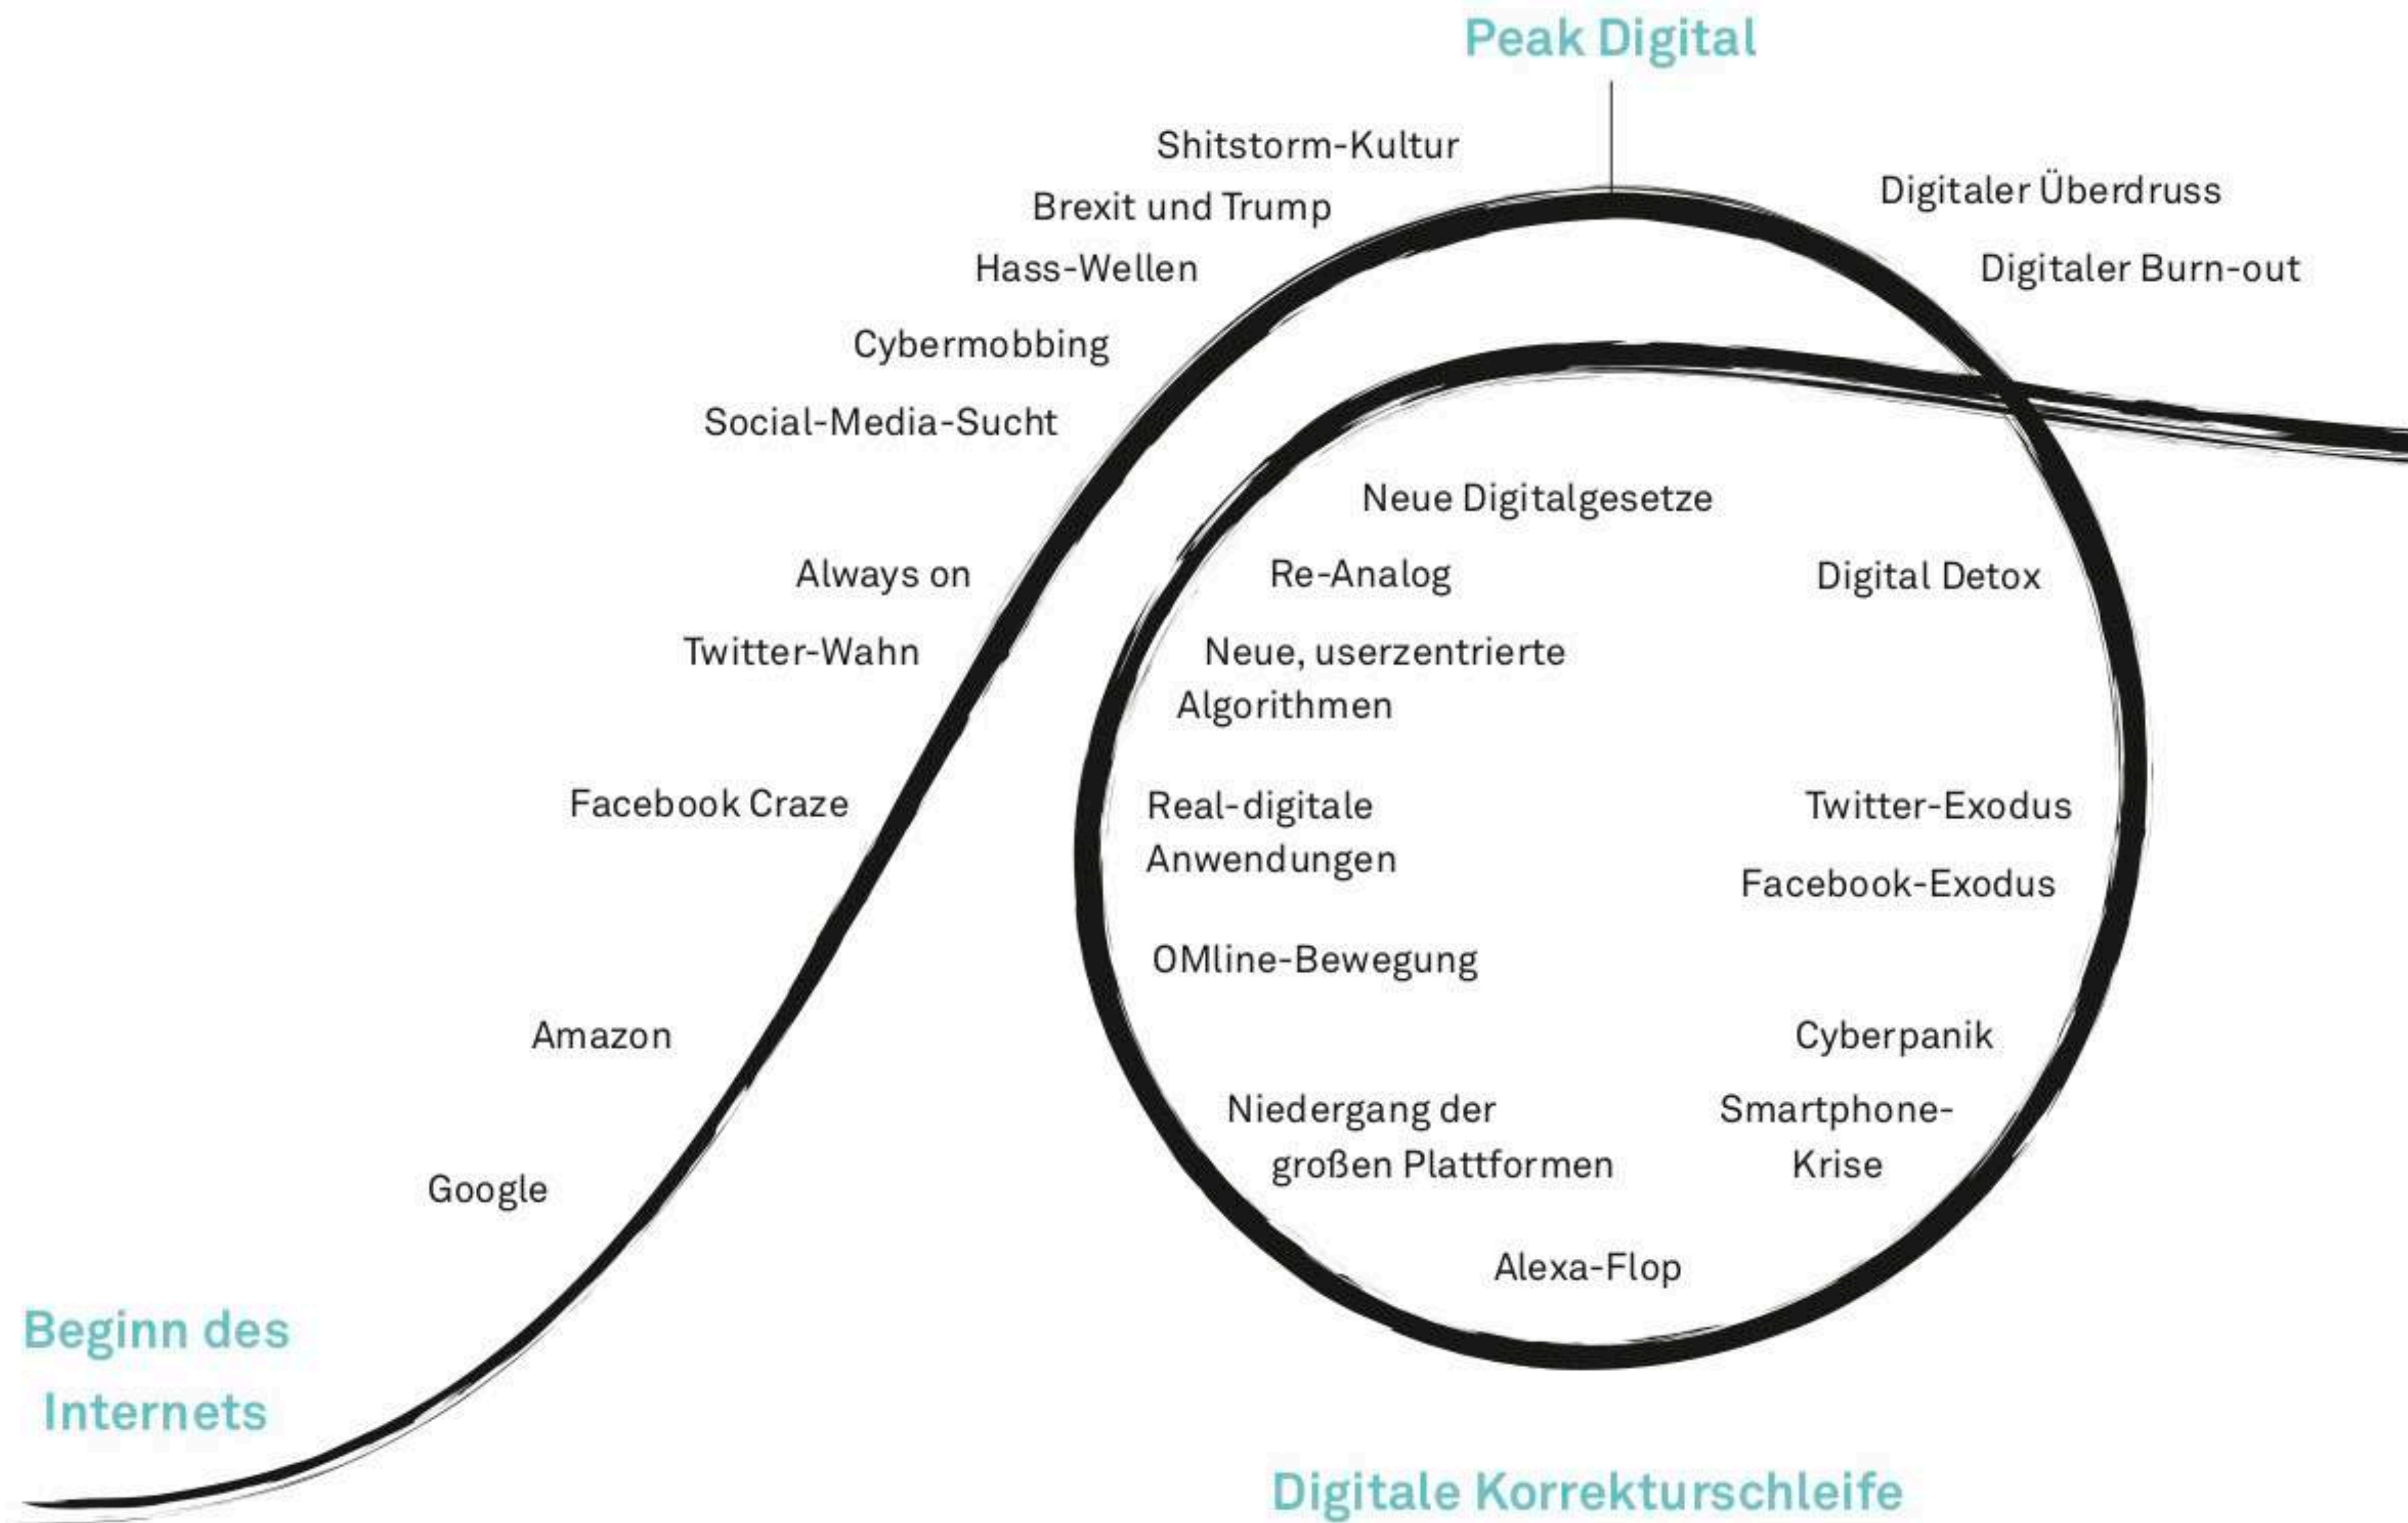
Peak Digital

Shitstorm-Kultur

Brexit und Trump

Hass-Wellen

Cybermobbing

Social-Media-Sucht

Always on

Twitter-Wahn

Facebook Craze

Amazon

Google

Beginn des Internets

Digitaler Überdruss

Digitaler Burn-out

Neue Digitalgesetze

Re-Analog

Digital Detox

Neue, userzentrierte Algorithmen

Real-digitale Anwendungen

Twitter-Exodus

Facebook-Exodus

OMline-Bewegung

Cyberpanik

Niedergang der großen Plattformen

Smartphone-Krise

Alexa-Flop

Digitale Korrekturschleife